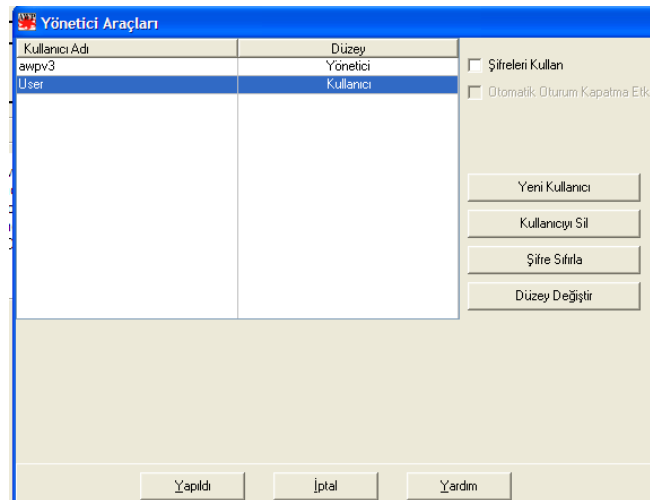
Yönetici Araçları

| Kullanıcı Adı | Düzey |
|---|---|
| awpv3 | Yönetici |
| User | Kullanıcı |

Şifreleri Kullan

Otomatik Oturum Kapatma Etk

Yeni Kullanıcı

Kullanıcıyı Sil

Şifre Sıfırla

Düzey Değiştir

Yapıldı

İptal

Yardım